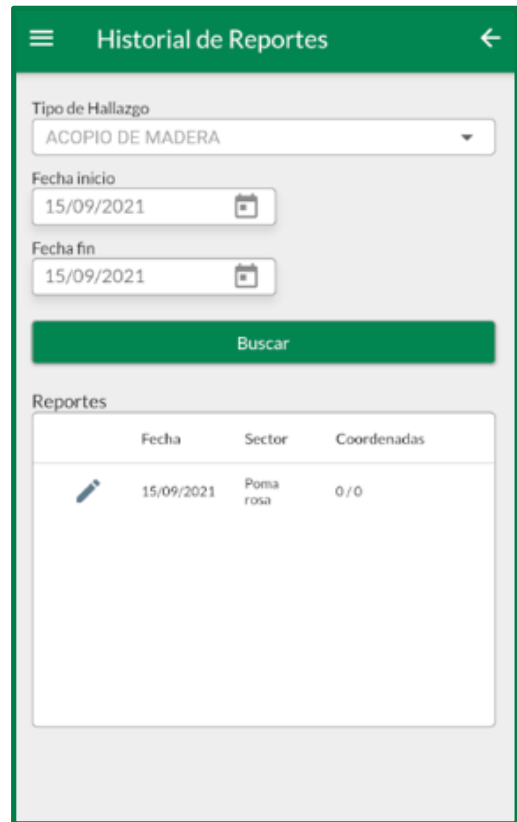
Historial de Reportes

Tipo de Hallazgo
ACOPIO DE MADERA

Fecha inicio
15/09/2021

Fecha fin
15/09/2021

Buscar

Reportes

| | Fecha | Sector | Coordenadas |
|---|---|---|---|
| | 15/09/2021 | Poma rosa | 0 / 0 |